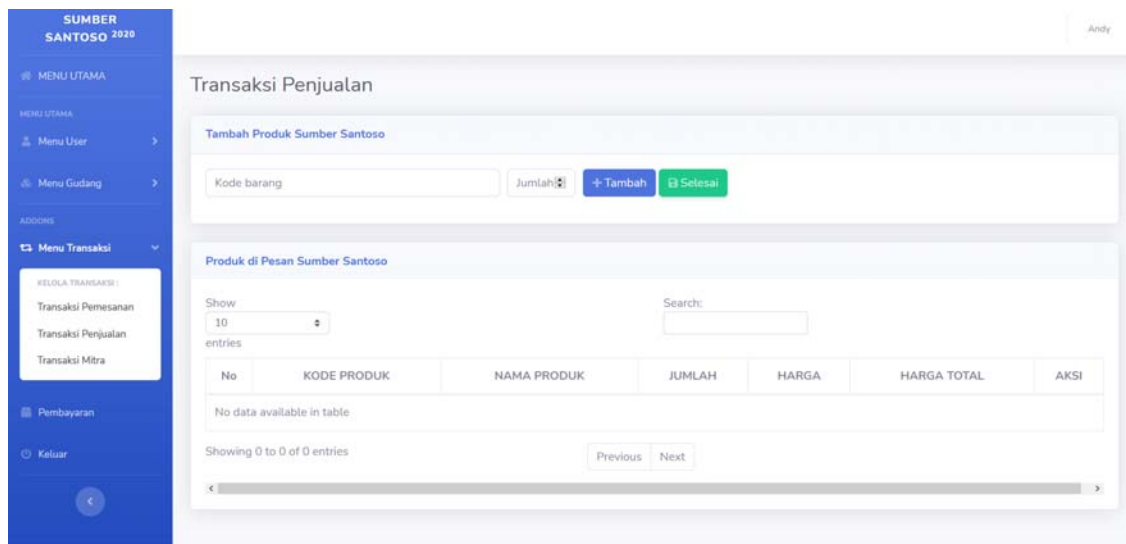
SUMBER SANTOSO 2020

MENU UTAMA

MENU UTAMA

Menu User

Menu Gudang

ADDONS

Menu Transaksi

KELOLA TRANSAKSI :

Transaksi Pemesanan

Transaksi Penjualan

Transaksi Mitra

Pembayaran

Keluar

Andy

Transaksi Penjualan

Tambah Produk Sumber Santoso

Kode barang

Jumlah

+ Tambah

Selesai

Produk di Pesan Sumber Santoso

Show 10 entries

Search:

| No | KODE PRODUK | NAMA PRODUK | JUMLAH | HARGA | HARGA TOTAL | AKSI |
|---|---|---|---|---|---|---|
| No data available in table | | | | | | |

Showing 0 to 0 of 0 entries

Previous Next